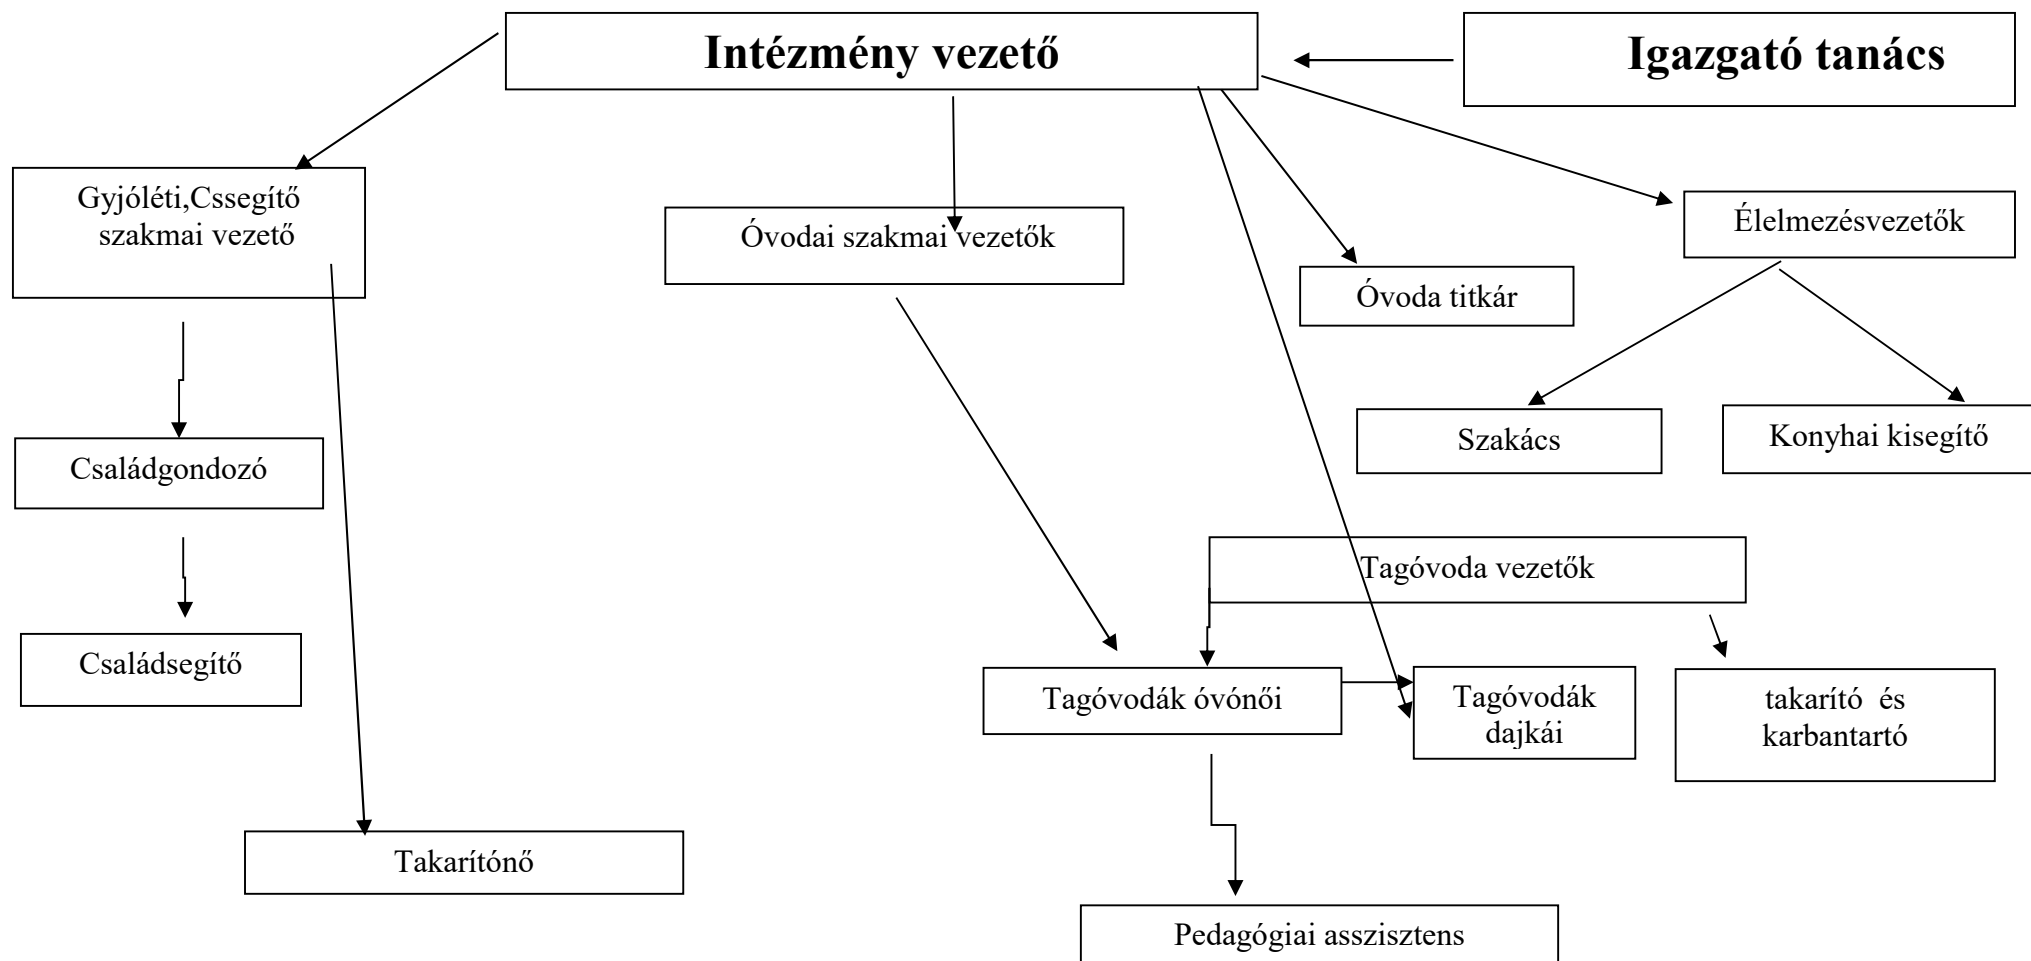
Intézmény vezető

Igazgató tanács

Gyjóléti,Cssegítő szakmai vezető

Óvodai szakmai vezetők

Óvoda titkár

Élelmezésvezetők

Szakács

Konyhai kisegítő

Családgondozó

Családsegítő

Tagóvoda vezetők

Tagóvodák óvónői

Tagóvodák dajkái

takarító és karbantartó

Takarítónő

Pedagógiai asszisztens